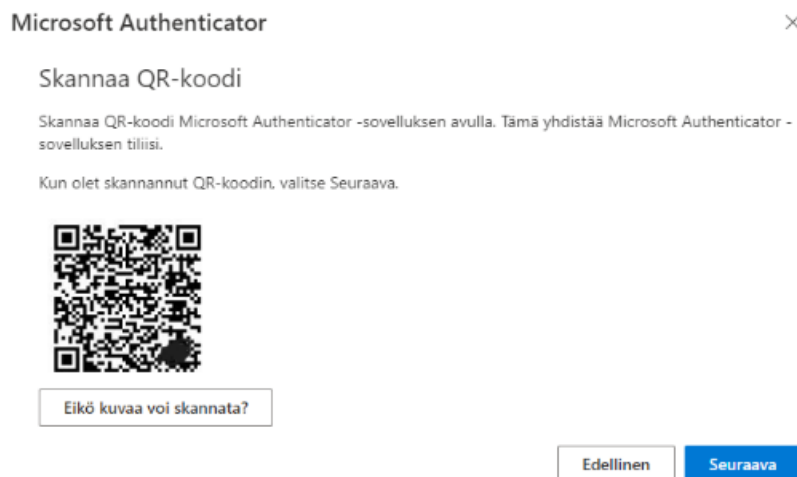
Microsoft Authenticator

×

Skannaa QR-koodi

Skannaa QR-koodi Microsoft Authenticator -sovelluksen avulla. Tämä yhdistää Microsoft Authenticator -sovelluksen tiliisi.

Kun olet skannannut QR-koodin, valitse Seuraava.

Eikö kuvaa voi skannata?

Edellinen

Seuraava